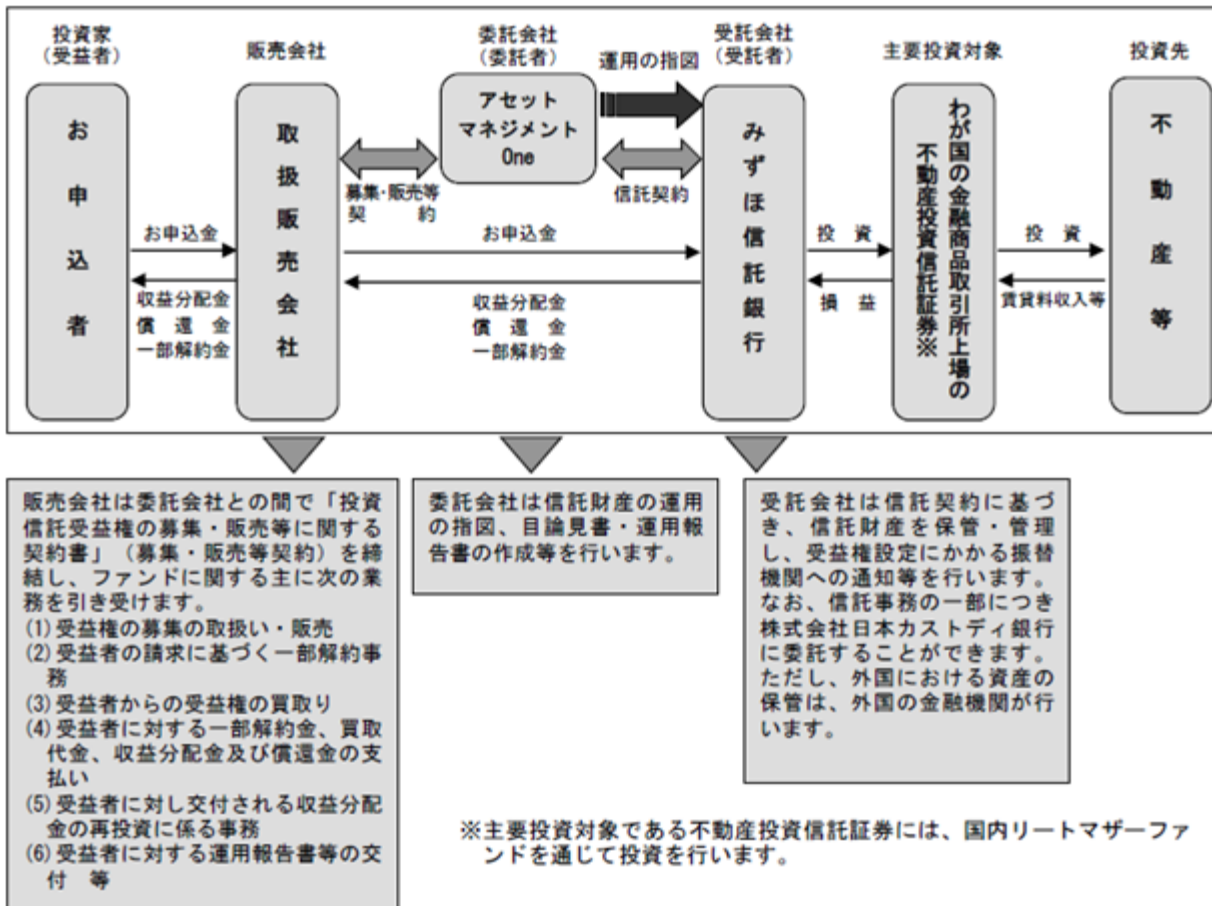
投資家
(受益者)

販売会社

委託会社
(委託者)

運用の指図

受託会社
(受託者)

主要投資対象

投資先

お申込者

取扱販売会社

アセット
マネジメント
One

みずほ信託銀行

わが国の金融商品取引所上場の不動産投資信託証券※

不動産等

募集・販売等
契約

信託契約

お申込金

お申込金

投資

投資

収益分配金
償還金
一部解約金

収益分配金
償還金
一部解約金

損益

賃貸料収入等

販売会社は委託会社との間で「投資信託受益権の募集・販売等に関する契約書」(募集・販売等契約)を締結し、ファンドに関する主に次の業務を引き受けます。
(1)受益権の募集の取扱い・販売
(2)受益者の請求に基づく一部解約事務
(3)受益者からの受益権の買取り
(4)受益者に対する一部解約金、買取代金、収益分配金及び償還金の支払い
(5)受益者に対し交付される収益分配金の再投資に係る事務
(6)受益者に対する運用報告書等の交付 等

委託会社は信託財産の運用の指図、目論見書・運用報告書の作成等を行います。

受託会社は信託契約に基づき、信託財産を保管・管理し、受益権設定にかかる振替機関への通知等を行います。なお、信託事務の一部につき株式会社日本カストディ銀行に委託することができます。ただし、外国における資産の保管は、外国の金融機関が行います。

※主要投資対象である不動産投資信託証券には、国内リートマザーファンドを通じて投資を行います。